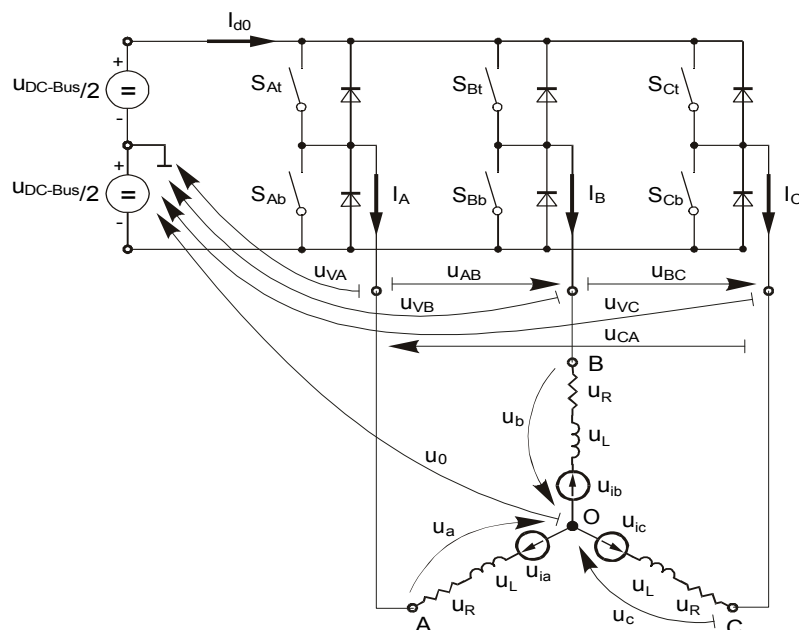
$I_{d0}$

+
$u_{DC\text{-}Bus}/2$
=
-
+
$u_{DC\text{-}Bus}/2$
=
-

$S_{At}$
$S_{Ab}$
$I_A$
$S_{Bt}$
$S_{Bb}$
$I_B$
$S_{Ct}$
$S_{Cb}$
$I_C$

$u_{VA}$
$u_{AB}$
$u_{BC}$
$u_{VB}$
$u_{VC}$
$u_{CA}$

B
$u_R$
$u_b$
$u_L$
$u_0$
$u_{ib}$
O
$u_a$
$u_{ic}$
$u_L$
$u_{ia}$
$u_L$
$u_R$
$u_R$
$u_c$
A
C